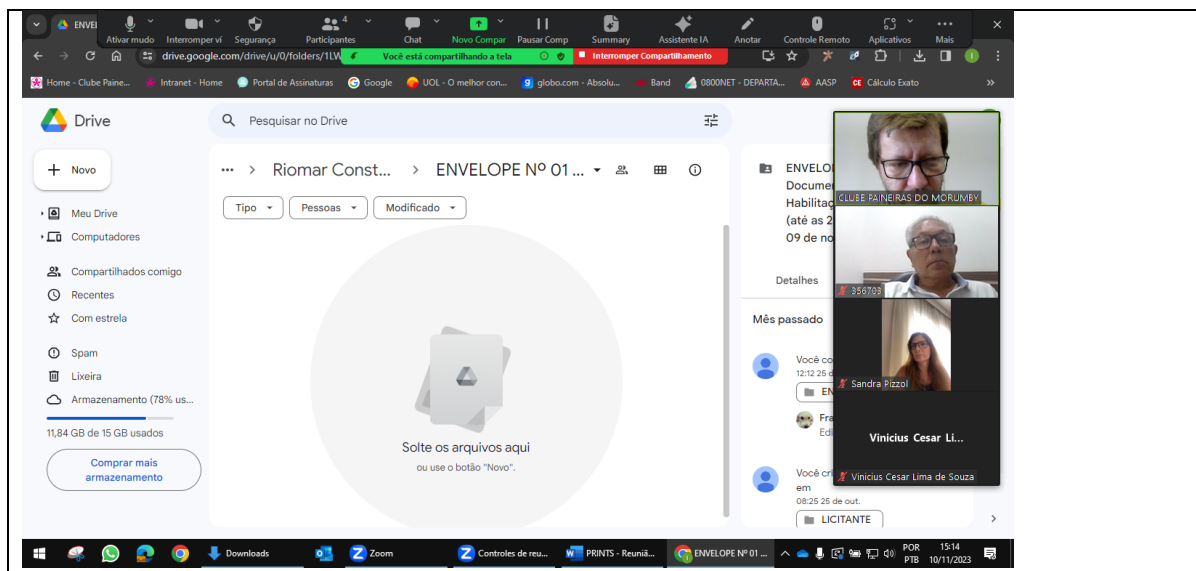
ENVEL Ativar mudo Interromper ví Segurança Participantes 4 Chat Novo Compar Pausar Comp Summary Assistente IA Anotar Controle Remoto Aplicativos Mais

drive.google.com/drive/u/0/folders/1LW Você está compartilhando a tela Interromper Compartilhamento

Home - Clube Paine... Intranet - Home Portal de Assinaturas Google UOL - O melhor con... globo.com - Absolu... Band 0800NET - DEPARTA... AASP Cálculo Exato

Drive

Pesquisar no Drive

Novo

Meu Drive
Computadores
Compartilhados comigo
Recentes
Com estrela
Spam
Lixeira
Armazenamento (78% us...
11,84 GB de 15 GB usados
Comprar mais armazenamento

... > Riomar Const... > ENVELOPE Nº 01 ...

Tipo Pessoas Modificado

Solte os arquivos aqui
ou use o botão "Novo".

ENVELO
Docum
Habilita
(até as 2
09 de no

Detalhes

Mês passado

Você co
12:12 25 d
EN
Fra
Edi

Você cri
em
08:25 25 de out.
LICITANTE

CLUBE PAINEIRAS DO MORUMBY
356703
Sandra Pizzol
Vinicius Cesar Li...
Vinicius Cesar Lima de Souza

Downloads Zoom Controles de reu... PRINTS - Reuniã... ENVELOPE Nº 01 ... POR PTB 15:14 10/11/2023